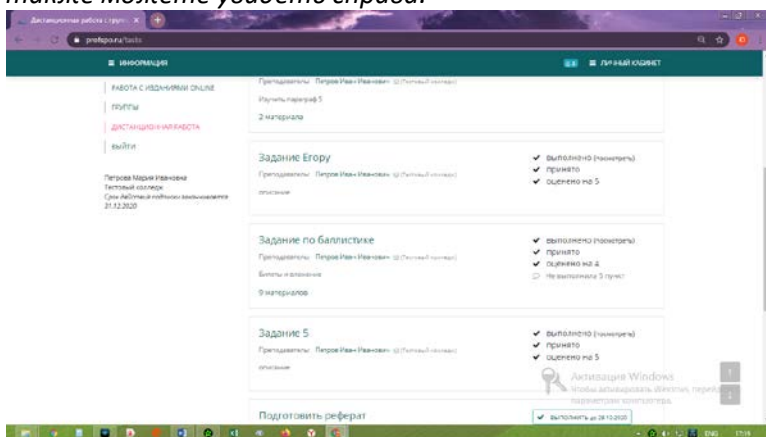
также можете удобено справа.

Дистанционная работа с групп... ×

profspo.ru/tasks

≡ ИНФОРМАЦИЯ

≡ ЛИЧНЫЙ КАБИНЕТ

РАБОТА С ИЗДАНИЯМИ ONLINE

ГРУППЫ

ДИСТАНЦИОННАЯ РАБОТА

ВЫЙТИ

Петрова Мария Ивановна
Тестовый колледж
Срок действия подписки заканчивается 31.12.2020

Преподаватель: Петров Иван Иванович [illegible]

Изучить параграф 5

2 материала

Задание Егору

Преподаватель: Петров Иван Иванович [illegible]

описание

✔ выполнено (посмотреть)
✔ принято
✔ оценено на 5

Задание по баллистике

Преподаватель: Петров Иван Иванович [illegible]

Билеты к экзамену

9 материалов

✔ выполнено (посмотреть)
✔ принято
✔ оценено на 4
Не выполнили: 5 пункт

Задание 5

Преподаватель: Петров Иван Иванович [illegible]

описание

✔ выполнено (посмотреть)
✔ принято
✔ оценено на 5

Активация Windows
Чтобы активировать Windows, перейдите в раздел «Параметры» компьютера.

Подготовить реферат

✔ выполнить до 28.10.2020

ENG